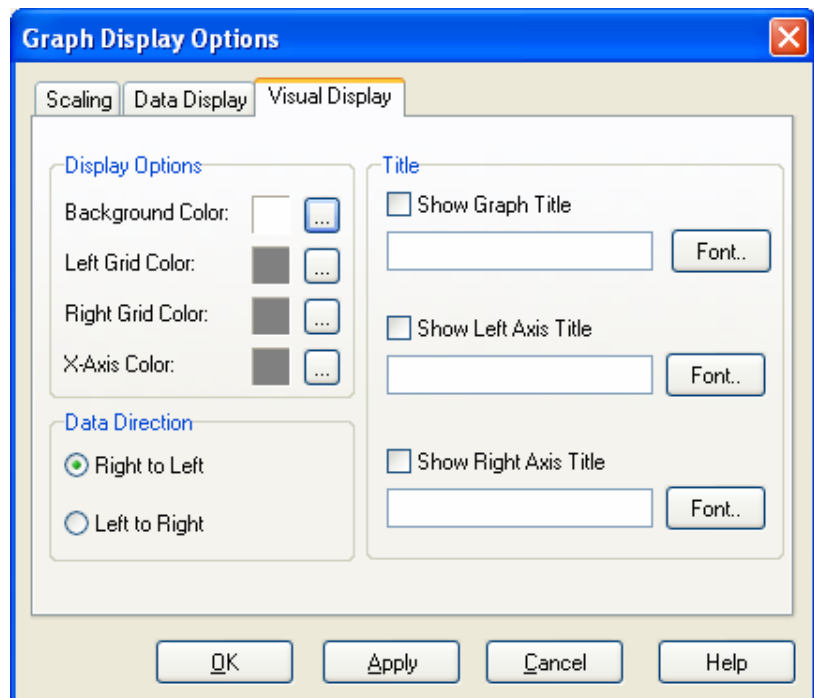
Graph Display Options

Scaling | Data Display | Visual Display

Display Options

Background Color: ...

Left Grid Color: ...

Right Grid Color: ...

X-Axis Color: ...

Data Direction

Right to Left

Left to Right

Title

Show Graph Title

Font..

Show Left Axis Title

Font..

Show Right Axis Title

Font..

OK | Apply | Cancel | Help